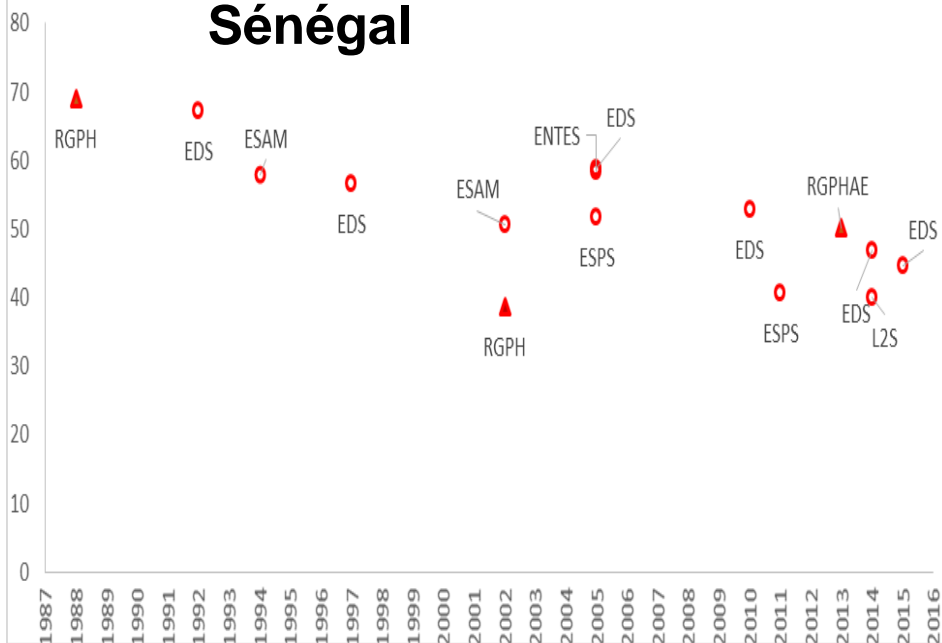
Sénégal

80
70
60
50
40
30
20
10
0

RGPH
EDS
ESAM
EDS
ESAM
RGPH
ENTES
EDS
ESPS
EDS
ESPS
RGPHAE
EDS
L2S
EDS

1987 1988 1989 1990 1991 1992 1993 1994 1995 1996 1997 1998 1999 2000 2001 2002 2003 2004 2005 2006 2007 2008 2009 2010 2011 2012 2013 2014 2015 2016